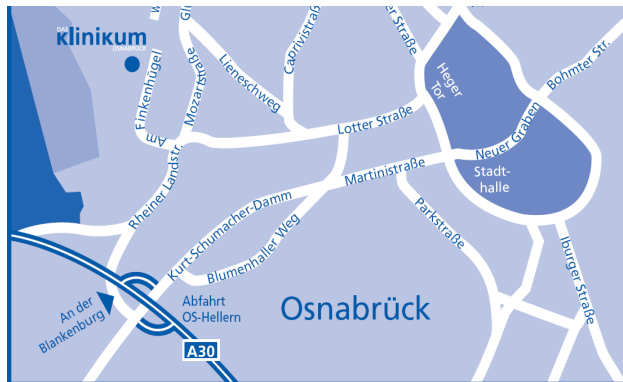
DAS
KliniKum
OSNABRÜCK

Am Finkenhügel

Mozartstraße

Lieneschweg

Caprivistraße

Heger Tor

Bohmter Str.

Lotter Straße

Neuer Graben

Stadthalle

Martinistraße

Rheiner Landstr.

Kurt-Schumacher-Damm

Parkstraße

Iburger Straße

Blumenhaller Weg

An der Blankenburg

Abfahrt OS-Hellern

Osnabrück

A30